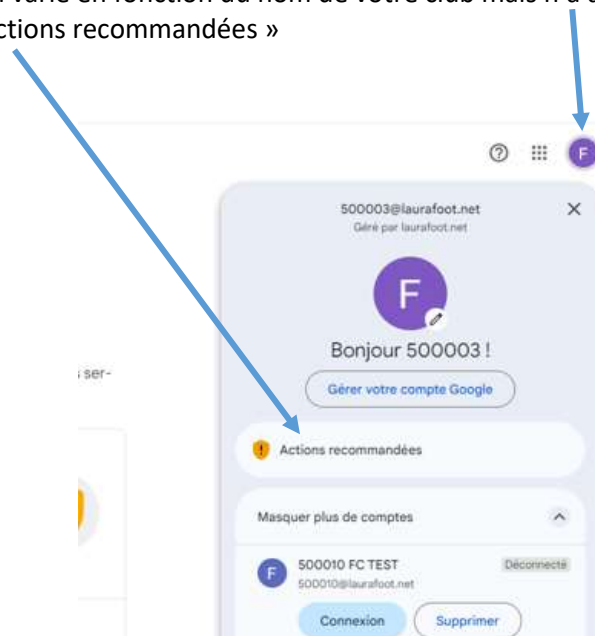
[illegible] varie en fonction du nom de votre club mais il a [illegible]
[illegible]ctions recommandées »

s ser-

500003@laurafoot.net
Géré par laurafoot.net

F

Bonjour 500003 !

Gérer votre compte Google

Actions recommandées

Masquer plus de comptes

F
500010 FC TEST
500010@laurafoot.net
Déconnecté

Connexion
Supprimer